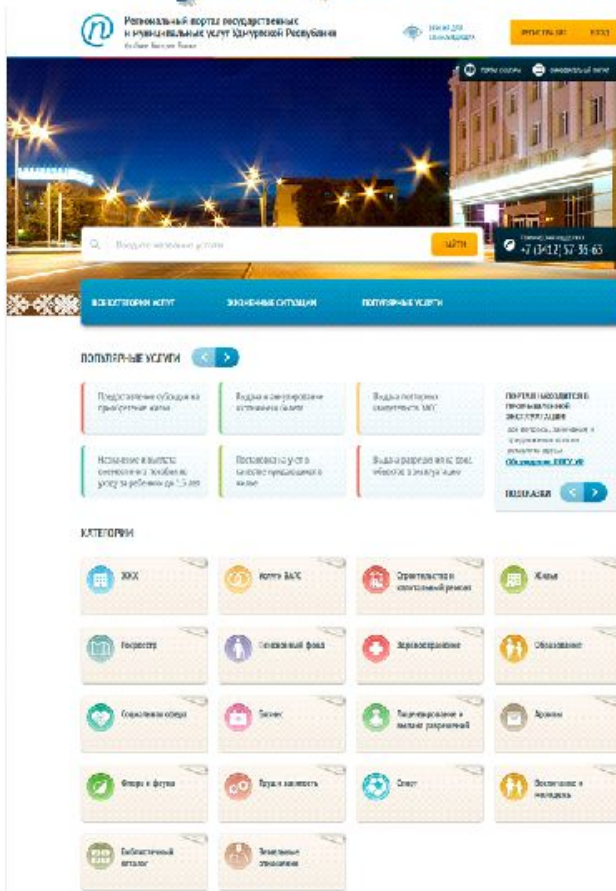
Региональный портал государственных и муниципальных услуг Удмуртской Республики

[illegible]

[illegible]

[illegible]

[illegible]

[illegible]

Введите название услуги

Найти

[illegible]
+7 (3412) 57-35-65

Все категории услуг

Жизненные ситуации

Популярные услуги

Популярные услуги

Предоставление субсидии на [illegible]

Выдача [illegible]

Выдача повторных свидетельств ЗАГС

Назначение и выплата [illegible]

Постановка на учет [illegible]

Выдача разрешения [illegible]

Портал находится в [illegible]

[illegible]

Подсказки

Категории

ЖКХ

Услуги ЗАГС

Строительство и капитальный ремонт

Жилье

Росреестр

Пенсионный фонд

Здравоохранение

Образование

Социальная сфера

Бизнес

Лицензирование и выдача разрешений

Архивы

Флора и фауна

Труд и занятость

Спорт

Воспитание и молодежь

Библиотечный каталог

Земельные отношения